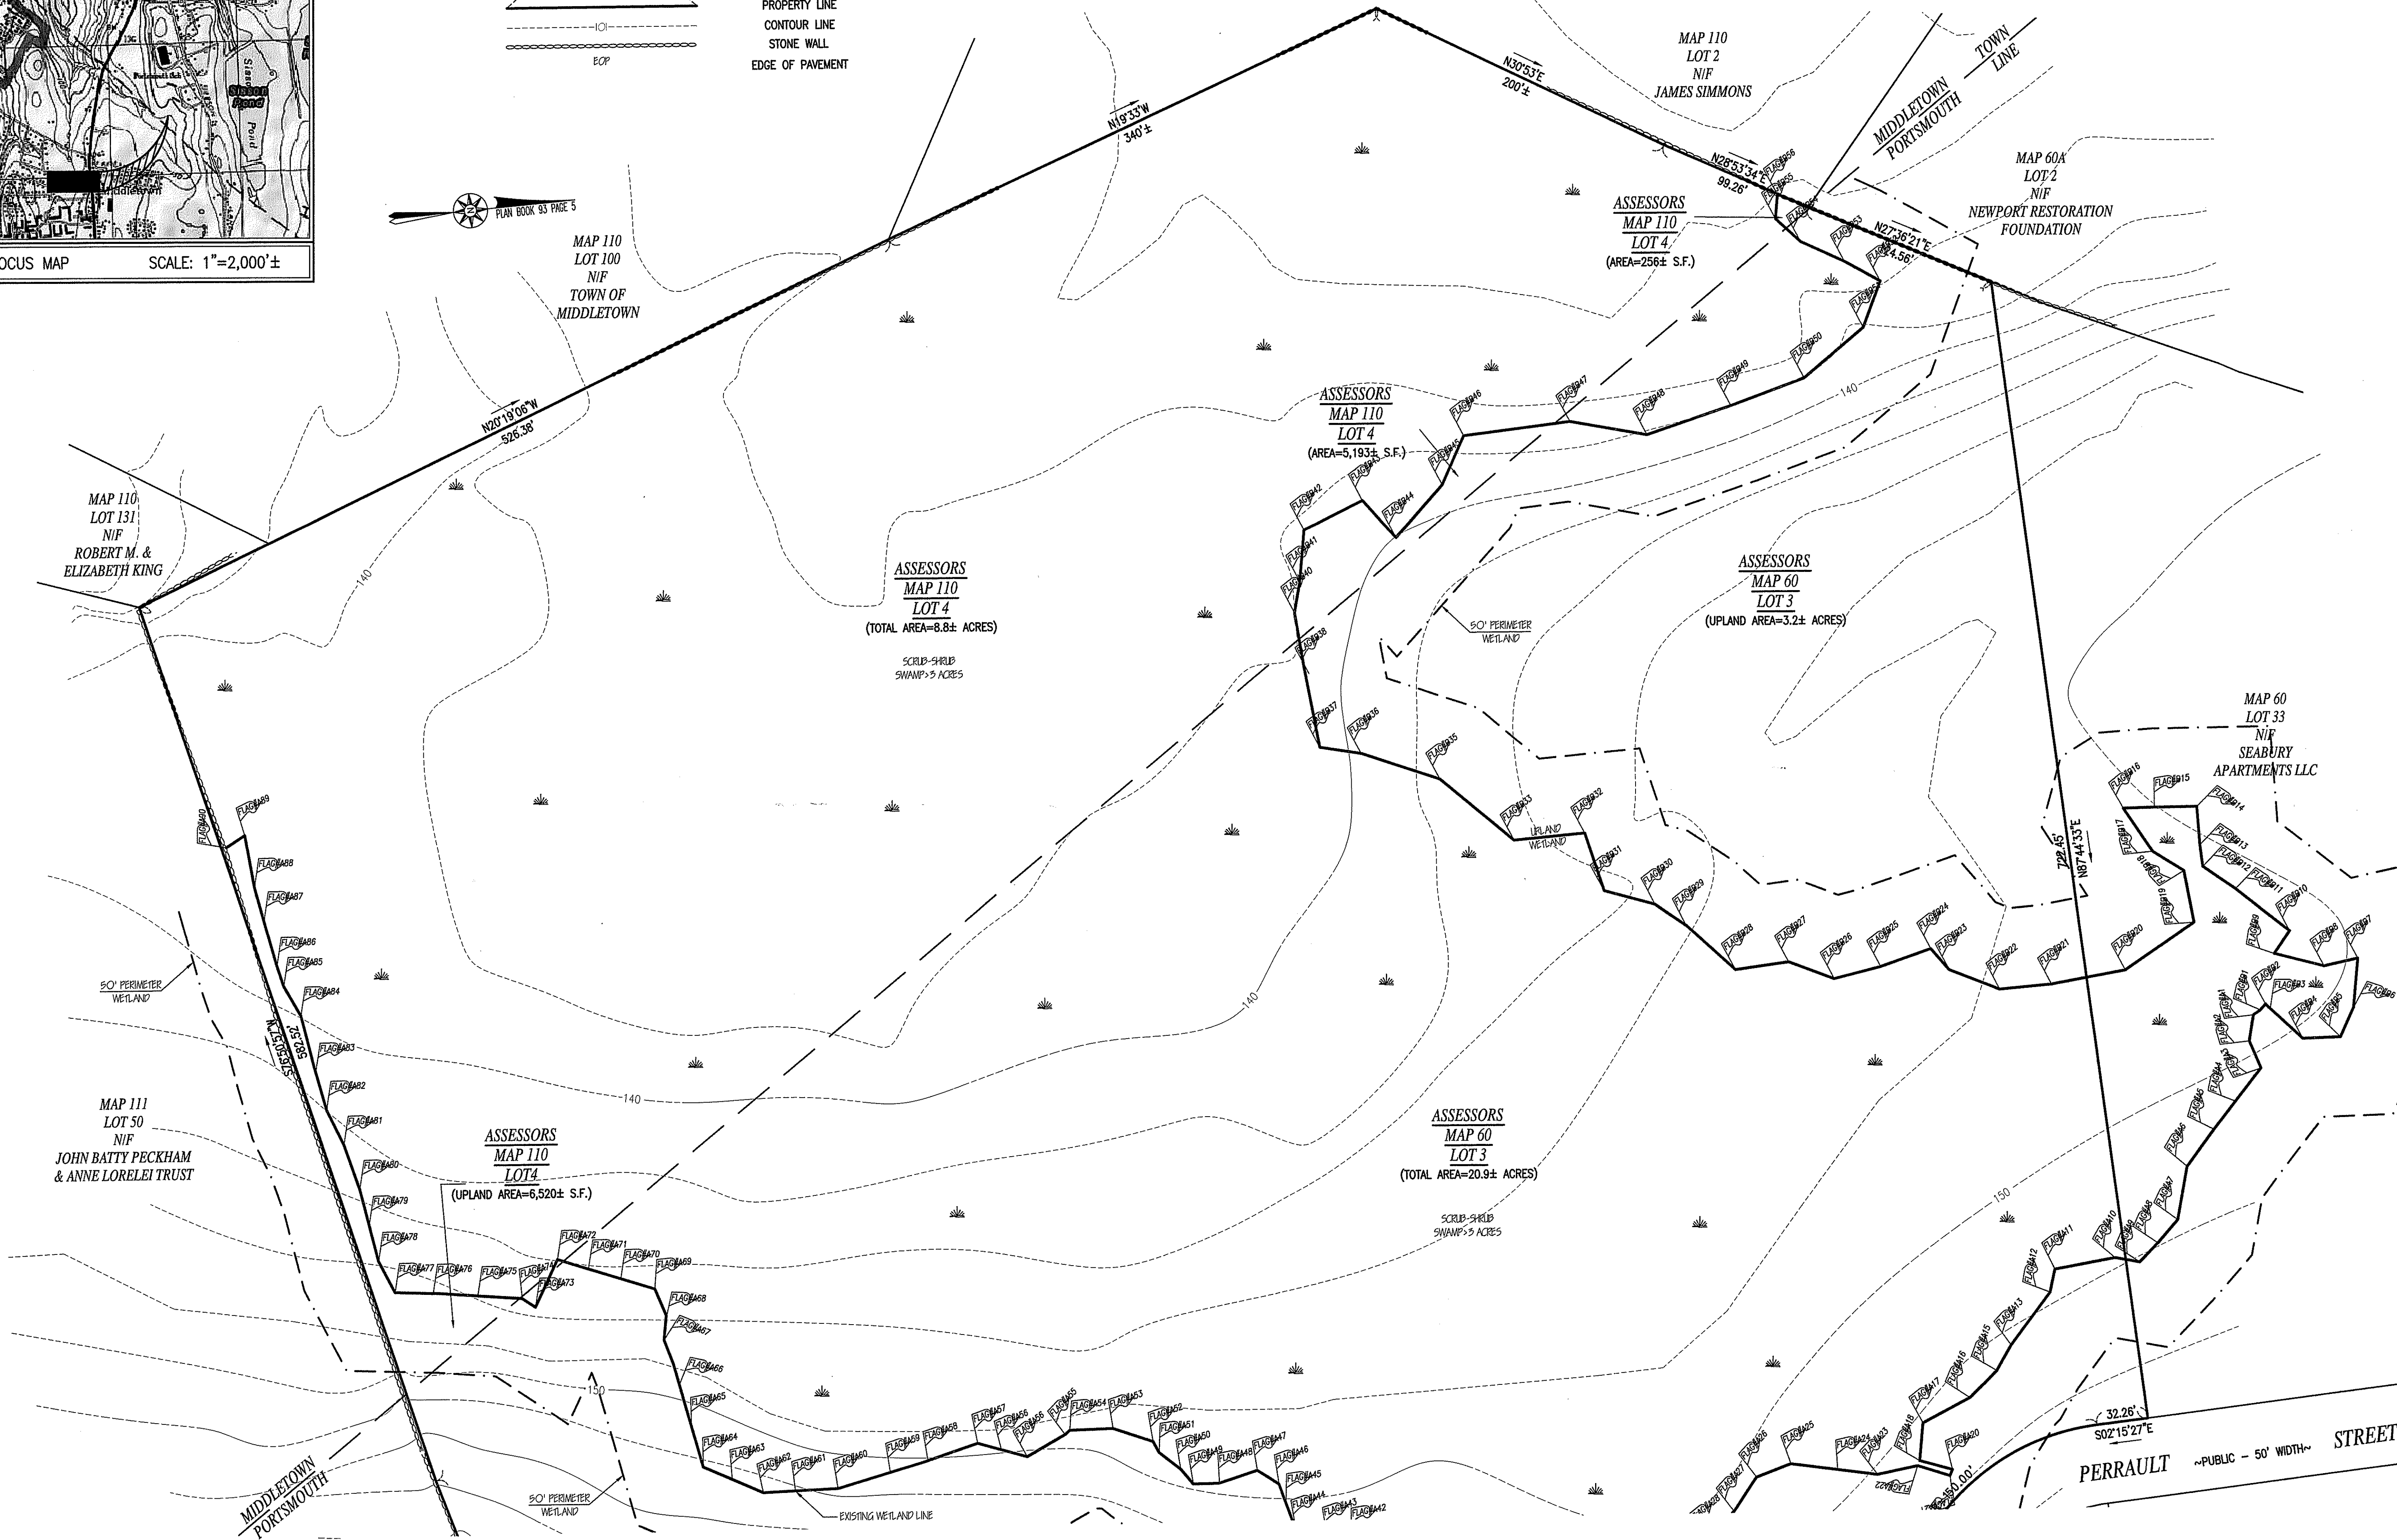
PROPERTY LINE
CONTOUR LINE
STONE WALL
EDGE OF PAVEMENT
101
EOP

Sisson Pond
Pond
Middletown

FOCUS MAP SCALE: 1"=2,000'±

PLAN BOOK 93 PAGE 5

MAP 110
LOT 100
N/F
TOWN OF
MIDDLETOWN

N19°33'W
340'±

N30°53'E
200'±

MAP 110
LOT 2
N/F
JAMES SIMMONS

MIDDLETOWN
PORTSMOUTH
TOWN LINE

N28°53'34"E
99.26'

N27°36'21"E
4.56'

MAP 60A
LOT 2
N/F
NEWPORT RESTORATION
FOUNDATION

ASSESSORS
MAP 110
LOT 4
(AREA=256± S.F.)

N20°19'06"W
526.38'

ASSESSORS
MAP 110
LOT 4
(AREA=5,193± S.F.)

MAP 110
LOT 131
N/F
ROBERT M. &
ELIZABETH KING

ASSESSORS
MAP 110
LOT 4
(TOTAL AREA=8.8± ACRES)

SCRUB-SHRUB
SWAMP>3 ACRES

ASSESSORS
MAP 60
LOT 3
(UPLAND AREA=3.2± ACRES)

50' PERIMETER
WETLAND

MAP 60
LOT 33
N/F
SEABURY
APARTMENTS LLC

UPLAND
WETLAND

722.45'
N87°44'33"E

50' PERIMETER
WETLAND

S76°30'57"W
582.52'

MAP 111
LOT 50
N/F
JOHN BATTY PECKHAM
& ANNE LORELEI TRUST

ASSESSORS
MAP 110
LOT4
(UPLAND AREA=6,520± S.F.)

ASSESSORS
MAP 60
LOT 3
(TOTAL AREA=20.9± ACRES)

SCRUB-SHRUB
SWAMP>3 ACRES

140
140
140
140
150
150

MIDDLETOWN
PORTSMOUTH

50' PERIMETER
WETLAND

EXISTING WETLAND LINE

32.26'
S02°15'27"E
150.00'

PERRAULT ~PUBLIC - 50' WIDTH~ STREET

FLAG#A89 FLAG#A90 FLAG#A88 FLAG#A87 FLAG#A86 FLAG#A85 FLAG#A84 FLAG#A83 FLAG#A82 FLAG#A81 FLAG#A80 FLAG#A79 FLAG#A78 FLAG#A77 FLAG#A76 FLAG#A75 FLAG#A74 FLAG#A73 FLAG#A72 FLAG#A71 FLAG#A70 FLAG#A69 FLAG#A68 FLAG#A67 FLAG#A66 FLAG#A65 FLAG#A64 FLAG#A63 FLAG#A62 FLAG#A61 FLAG#A60 FLAG#A59 FLAG#A58 FLAG#A57 FLAG#A56 FLAG#A55 FLAG#A54 FLAG#A53 FLAG#A52 FLAG#A51 FLAG#A50 FLAG#A49 FLAG#A48 FLAG#A47 FLAG#A46 FLAG#A45 FLAG#A44 FLAG#A43 FLAG#A42
FLAG#B56 FLAG#B55 FLAG#B54 FLAG#B53 FLAG#B52 FLAG#B51 FLAG#B50 FLAG#B49 FLAG#B48 FLAG#B47 FLAG#B46 FLAG#B45 FLAG#B44 FLAG#B43 FLAG#B42 FLAG#B41 FLAG#B40 FLAG#B38 FLAG#B37 FLAG#B36 FLAG#B35 FLAG#B33 FLAG#B32 FLAG#B31 FLAG#B30 FLAG#B29 FLAG#B28 FLAG#B27 FLAG#B26 FLAG#B25 FLAG#B24 FLAG#B23 FLAG#B22 FLAG#B21 FLAG#B20 FLAG#B19 FLAG#B18 FLAG#B17 FLAG#B16 FLAG#B15 FLAG#B14 FLAG#B13 FLAG#B12 FLAG#B11 FLAG#B10 FLAG#B9 FLAG#B8 FLAG#B7 FLAG#B6 FLAG#B5 FLAG#B4 FLAG#B3 FLAG#B2 FLAG#B1
FLAG#A1 FLAG#A2 FLAG#A3 FLAG#A4 FLAG#A5 FLAG#A6 FLAG#A7 FLAG#A8 FLAG#A9 FLAG#A10 FLAG#A11 FLAG#A12 FLAG#A13 FLAG#A15 FLAG#A16 FLAG#A17 FLAG#A18 FLAG#A20 FLAG#A22 FLAG#A23 FLAG#A24 FLAG#A25 FLAG#A26 FLAG#A27 FLAG#A28